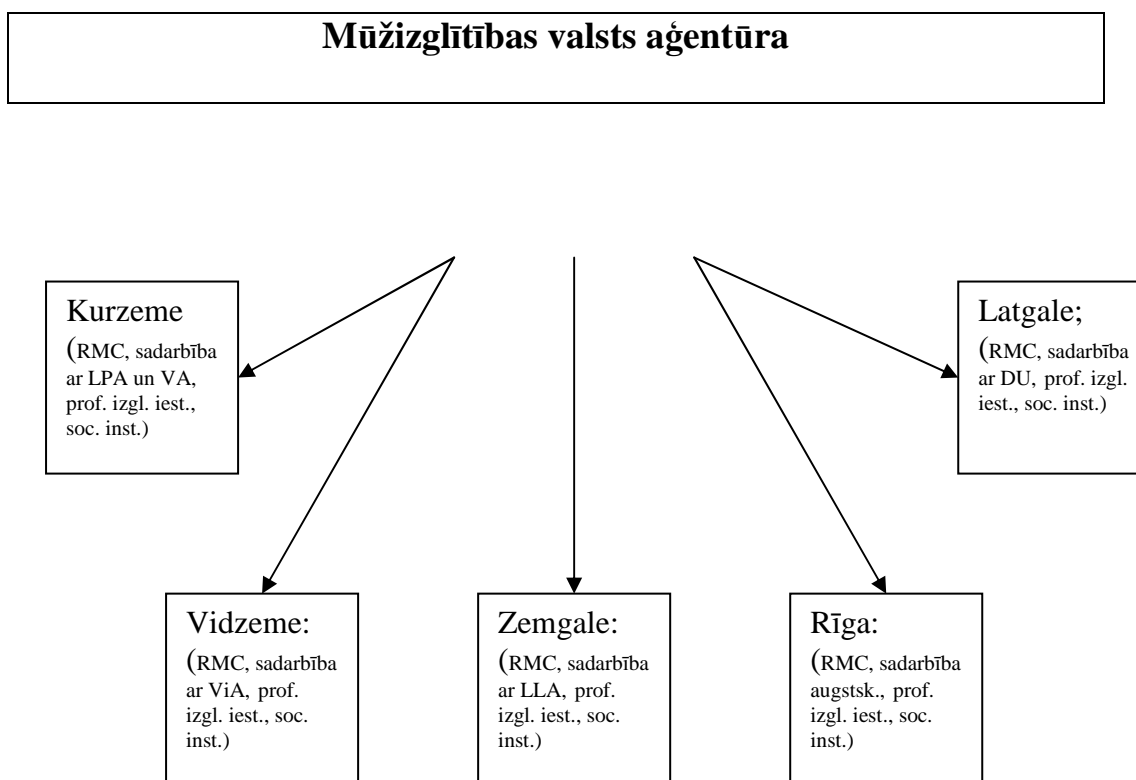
Mūžizglītības valsts aģentūra

Kurzeme
(RMC, sadarbība ar LPA un VA, prof. izgl. iest., soc. inst.)

Latgale;
(RMC, sadarbība ar DU, prof. izgl. iest., soc. inst.)

Vidzeme:
(RMC, sadarbība ar ViA, prof. izgl. iest., soc. inst.)

Zemgale:
(RMC, sadarbība ar LLA, prof. izgl. iest., soc. inst.)

Rīga:
(RMC, sadarbība augstsk., prof. izgl. iest., soc. inst.)